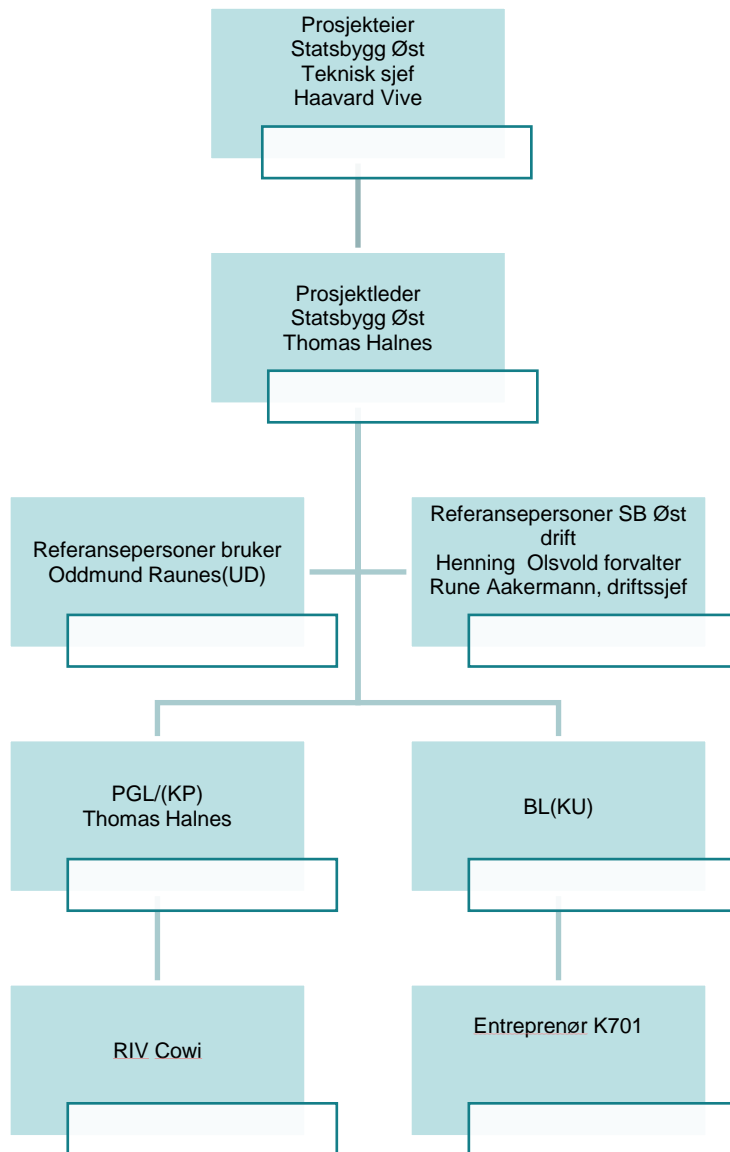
Prosjekteier
Statsbygg Øst
Teknisk sjef
Haavard Vive

Prosjektleder
Statsbygg Øst
Thomas Halnes

Referansepersoner bruker
Oddmund Raunes(UD)

Referansepersoner SB Øst drift
Henning Olsvold forvalter
Rune Aakermann, driftssjef

PGL/(KP)
Thomas Halnes

BL(KU)

RIV Cowi

Entreprenør K701